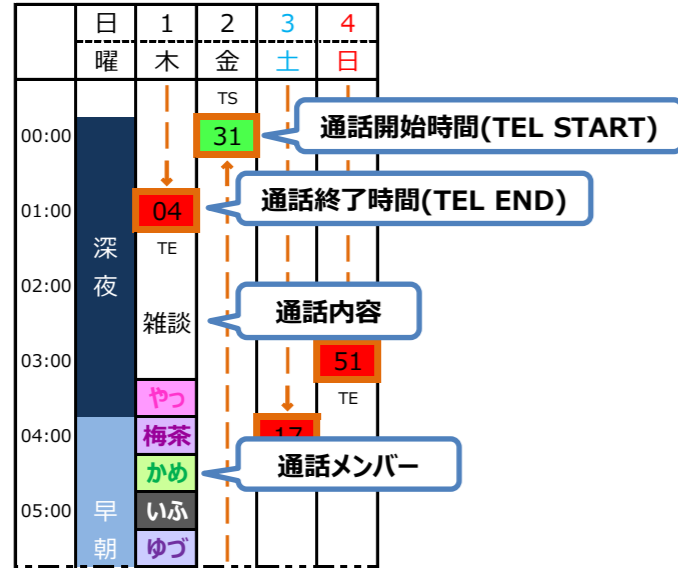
| 日 | 1 | 2 | 3 | 4 |
|---|---|---|---|---|
| 曜 | 木 | 金 | 土 | 日 |

TS
00:00 31 通話開始時間(TEL START)
01:00 04 通話終了時間(TEL END)
TE
深夜
02:00
雑談 通話内容
03:00 51
TE
やっ
04:00 梅茶 17
かめ 通話メンバー
05:00 いふ
早朝
ゆづ